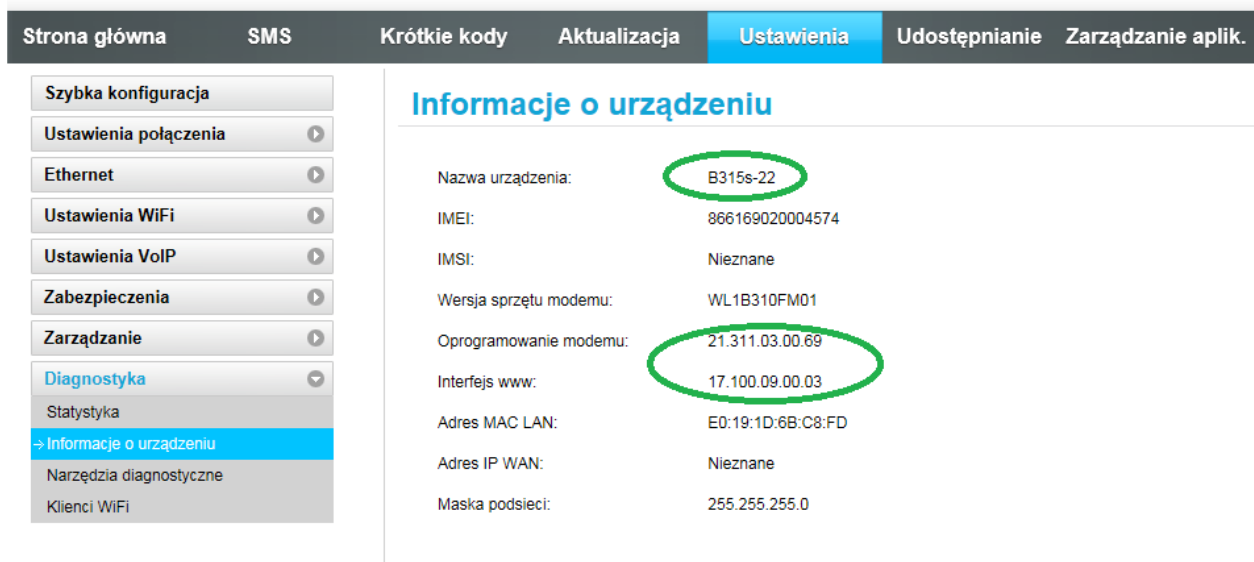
Strona główna SMS Krótkie kody Aktualizacja Ustawienia Udostępnianie Zarządzanie aplik.

Szybka konfiguracja
Ustawienia połączenia
Ethernet
Ustawienia WiFi
Ustawienia VoIP
Zabezpieczenia
Zarządzanie
Diagnostyka
Statystyka
→ Informacje o urządzeniu
Narzędzia diagnostyczne
Klienci WiFi

Informacje o urządzeniu

| | |
|---|---|
| Nazwa urządzenia: | B315s-22 |
| IMEI: | 866169020004574 |
| IMSI: | Nieznane |
| Wersja sprzętu modemu: | WL1B310FM01 |
| Oprogramowanie modemu: | 21.311.03.00.69 |
| Interfejs www: | 17.100.09.00.03 |
| Adres MAC LAN: | E0:19:1D:6B:C8:FD |
| Adres IP WAN: | Nieznane |
| Maska podsieci: | 255.255.255.0 |